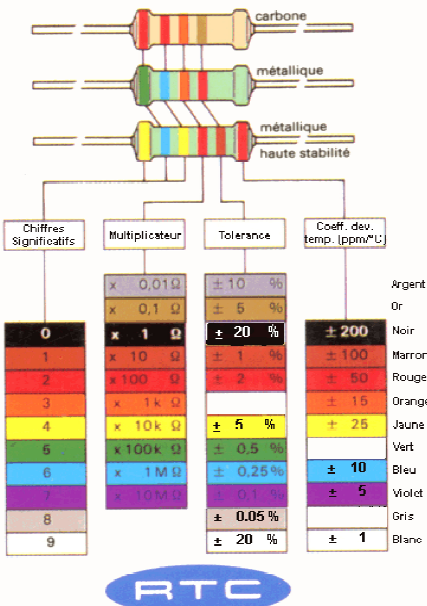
carbone

métallique

métallique
haute stabilité

Chiffres Significatifs

Multiplicateur

Tolerance

Coeff. dev. temp. (ppm/°C)

| Chiffres Significatifs | Multiplicateur | Tolerance | Coeff. dev. temp. (ppm/°C) | |
|---|---|---|---|---|
| | x 0,01 Ω | ± 10 % | | Argent |
| | x 0,1 Ω | ± 5 % | | Or |
| 0 | x 1 Ω | ± 20 % | ± 200 | Noir |
| 1 | x 10 Ω | ± 1 % | ± 100 | Marron |
| 2 | x 100 Ω | ± 2 % | ± 50 | Rouge |
| 3 | x 1 k Ω | | ± 15 | Orange |
| 4 | x 10 k Ω | ± 5 % | ± 25 | Jaune |
| 5 | x 100 k Ω | ± 0,5 % | | Vert |
| 6 | x 1 M Ω | ± 0,25 % | ± 10 | Bleu |
| 7 | x 10 M Ω | ± 0,1 % | ± 5 | Violet |
| 8 | | ± 0.05 % | | Gris |
| 9 | | ± 20 % | ± 1 | Blanc |

RTC